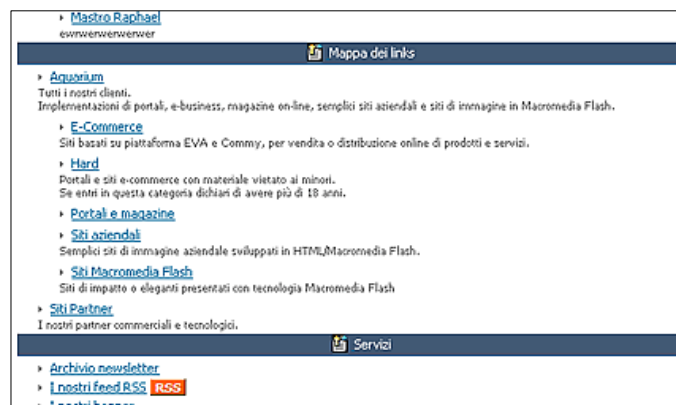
Mastro Raphael
ewrwerwerwerwer

Mappa dei links

Aquarium
Tutti i nostri clienti.
Implementazioni di portali, e-business, magazine on-line, semplici siti aziendali e siti di immagine in Macromedia Flash.

E-Commerce
Siti basati su piattaforma EVA e Commy, per vendita o distribuzione online di prodotti e servizi.

Hard
Portali e siti e-commerce con materiale vietato ai minori.
Se entri in questa categoria dichiari di avere più di 18 anni.

Portali e magazine

Siti aziendali
Semplici siti di immagine aziendale sviluppati in HTML/Macromedia Flash.

Siti Macromedia Flash
Siti di impatto o eleganti presentati con tecnologia Macromedia Flash

Siti Partner
I nostri partner commerciali e tecnologici.

Servizi

Archivio newsletter
I nostri feed RSS RSS
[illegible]